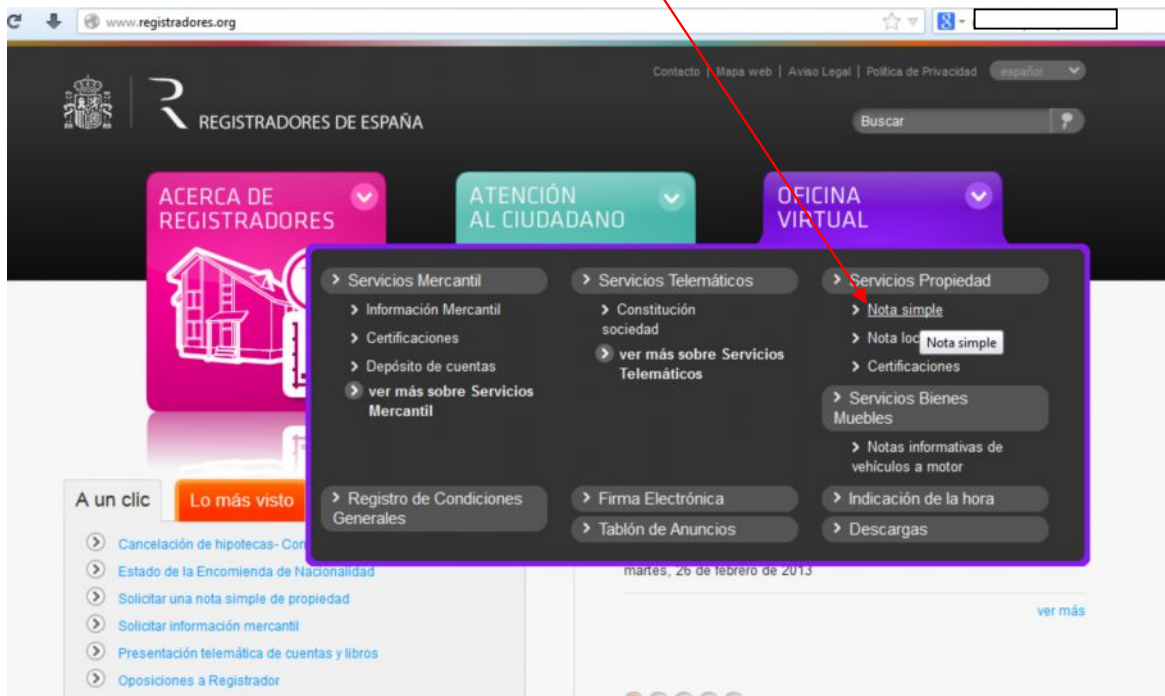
www.registradores.org

Contacto | Mapa web | Aviso Legal | Política de Privacidad español

REGISTRADORES DE ESPAÑA

Buscar

ACERCA DE REGISTRADORES

ATENCIÓN AL CIUDADANO

OFICINA VIRTUAL

Servicios Mercantil
Información Mercantil
Certificaciones
Depósito de cuentas
ver más sobre Servicios Mercantil

Servicios Telemáticos
Constitución sociedad
ver más sobre Servicios Telemáticos

Servicios Propiedad
Nota simple
Nota loc
Nota simple
Certificaciones

Servicios Bienes Muebles
Notas informativas de vehículos a motor

Registro de Condiciones Generales

Firma Electrónica

Tablón de Anuncios

Indicación de la hora

Descargas

A un clic

Lo más visto

Cancelación de hipotecas- Con
Estado de la Encomienda de Nacionalidad
Solicitar una nota simple de propiedad
Solicitar información mercantil
Presentación telemática de cuentas y libros
Oposiciones a Registrador

martes, 26 de febrero de 2013

ver más